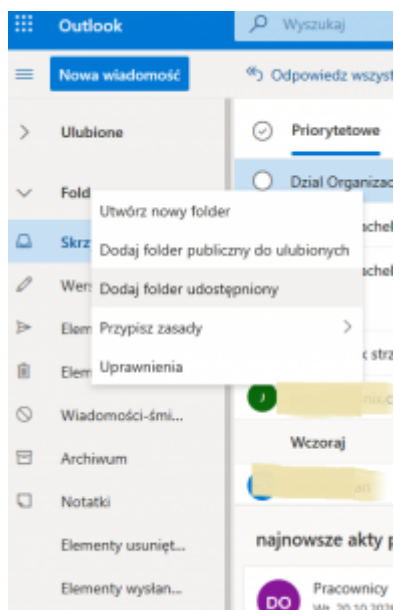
Outlook
Wyszukaj
Nowa wiadomość
Odpowiedz wszyst
Ulubione
Priorytetowe
Fold
Dział Organizac
Skrz
Utwórz nowy folder
Dodaj folder publiczny do ulubionych
Wer
Dodaj folder udostępniony
Elem
Przypisz zasady
Elem
Uprawnienia
Wiadomości-śmi...
Archiwum
Wczoraj
Notatki
Elementy usunięt...
najnowsze akty p
Elementy wysłan...
Pracownicy
DO
We 20.10.202